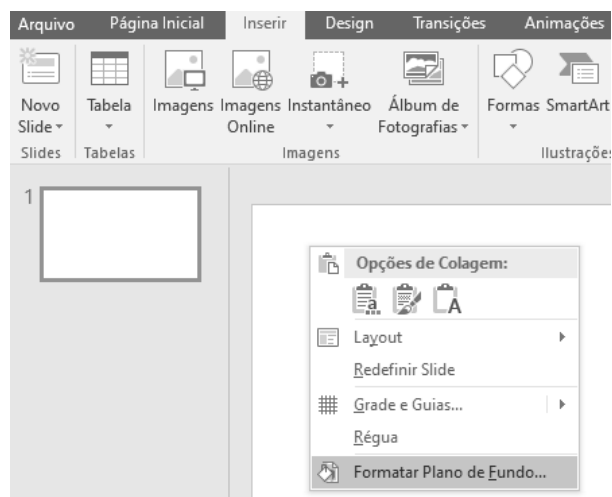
Arquivo Página Inicial Inserir Design Transições Animações

Novo Slide
Tabela
Imagens
Imagens Online
Instantâneo
Álbum de Fotografias
Formas
SmartArt

Slides
Tabelas
Imagens
Ilustrações

1

Opções de Colagem:

Layout
Redefinir Slide
Grade e Guias...
Régua
Formatar Plano de Fundo...